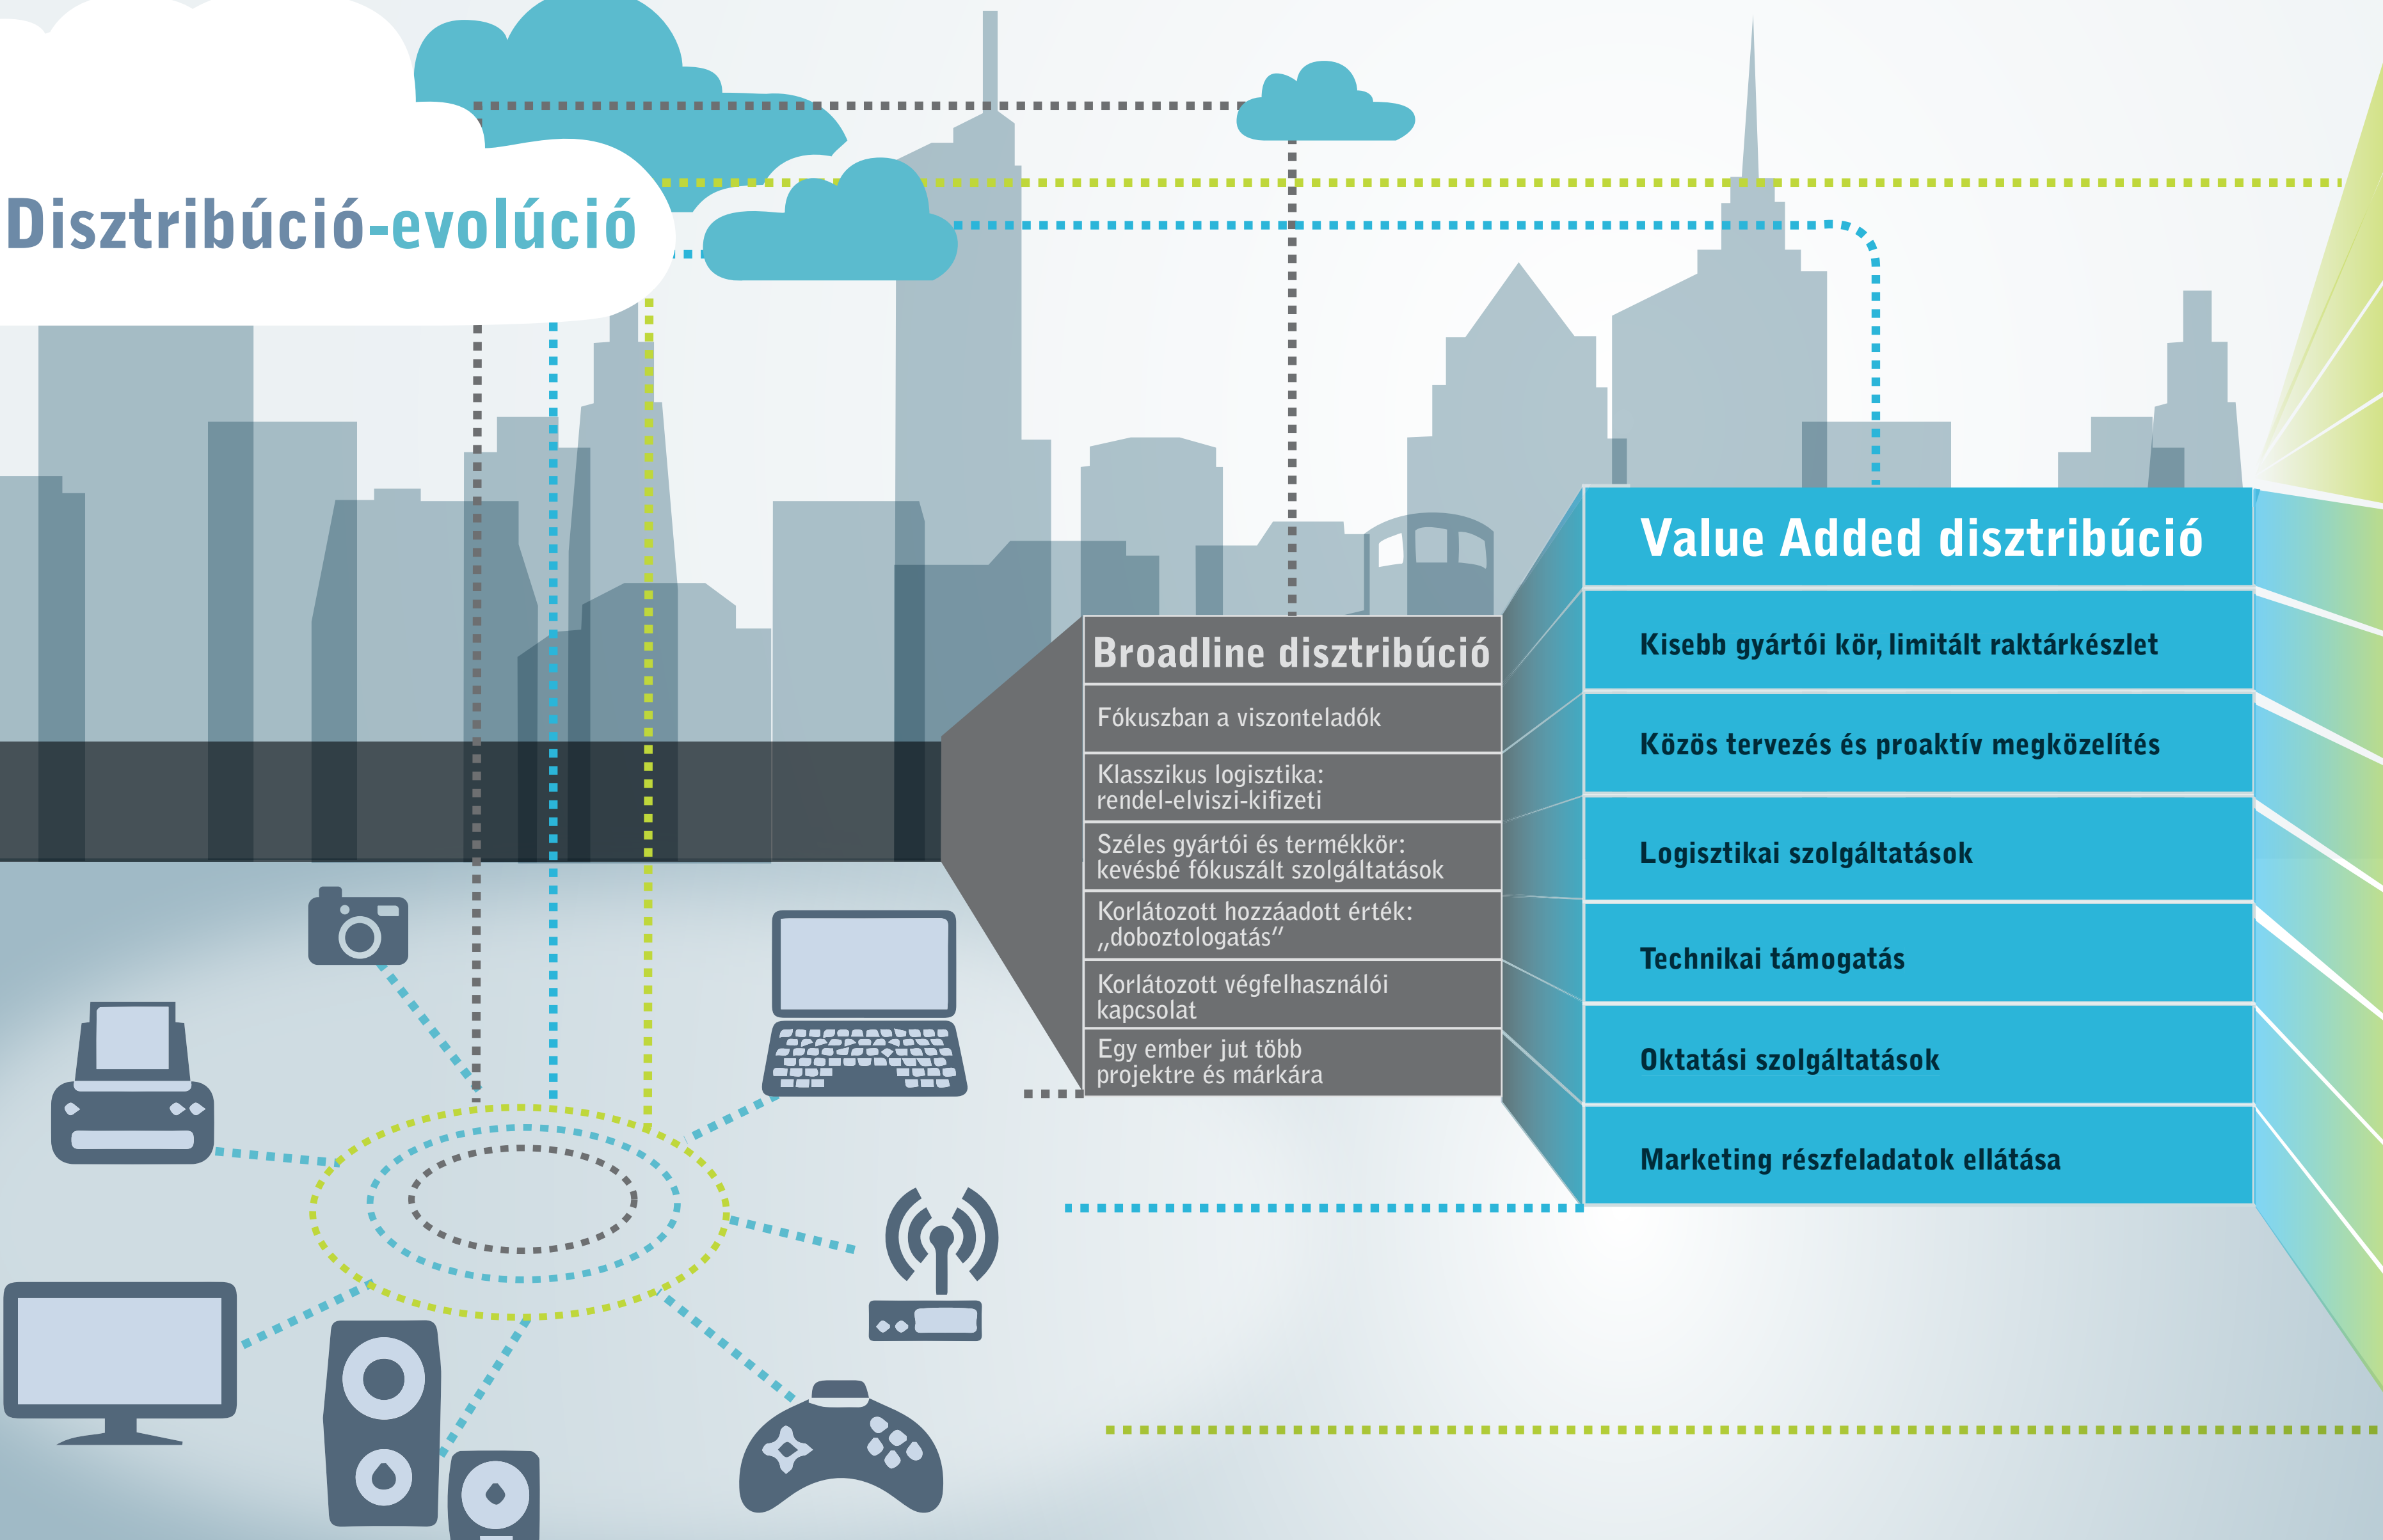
Disztribúció-evolúció

Broadline disztribúció

Fókuszban a viszonteladók

Klasszikus logisztika: rendel-elviszi-kifizeti

Széles gyártói és termékkör: kevésbé fókuszált szolgáltatások

Korlátozott hozzáadott érték: „doboztologatás”

Korlátozott végfelhasználói kapcsolat

Egy ember jut több projektre és márkára

Value Added disztribúció

Kisebb gyártói kör, limitált raktárkészlet

Közös tervezés és proaktív megközelítés

Logisztikai szolgáltatások

Technikai támogatás

Oktatási szolgáltatások

Marketing részfeladatok ellátása